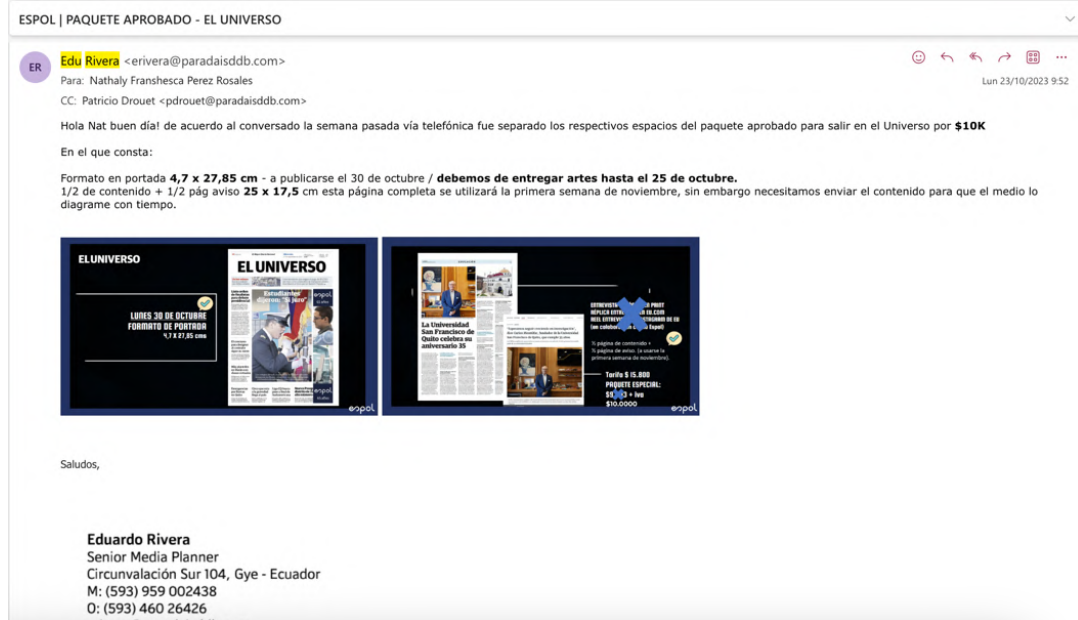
ESPOL | PAQUETE APROBADO - EL UNIVERSO

ER

Edu Rivera <erivera@paradaisddb.com>
Para: Nathaly Franshesca Perez Rosales
CC: Patricio Drouet <pdrouet@paradaisddb.com>

Lun 23/10/2023 9:52

Hola Nat buen día! de acuerdo al conversado la semana pasada vía telefónica fue separado los respectivos espacios del paquete aprobado para salir en el Universo por **$10K**

En el que consta:

Formato en portada **4,7 x 27,85 cm** - a publicarse el 30 de octubre / **debemos de entregar artes hasta el 25 de octubre.**
1/2 de contenido + 1/2 pág aviso **25 x 17,5** cm esta página completa se utilizará la primera semana de noviembre, sin embargo necesitamos enviar el contenido para que el medio lo diagrame con tiempo.

EL UNIVERSO

EL UNIVERSO

LUNES 30 DE OCTUBRE
FORMATO DE PORTADA
4,7 X 27,85 cms

espol

La Universidad San Francisco de Quito celebra su aniversario 35

ENTREVISTA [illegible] PRINT
RÉPLICA ENTRE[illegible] EU.COM
REEL ENTREVIS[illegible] EU
(en colabora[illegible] Espol)

½ página de contenido +
½ página de aviso. (a usarse la primera semana de noviembre).

Tarifa $ 15.800
PAQUETE ESPECIAL:
$9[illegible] + iva
$10.0000

espol

Saludos,

Eduardo Rivera
Senior Media Planner
Circunvalación Sur 104, Gye - Ecuador
M: (593) 959 002438
O: (593) 460 26426